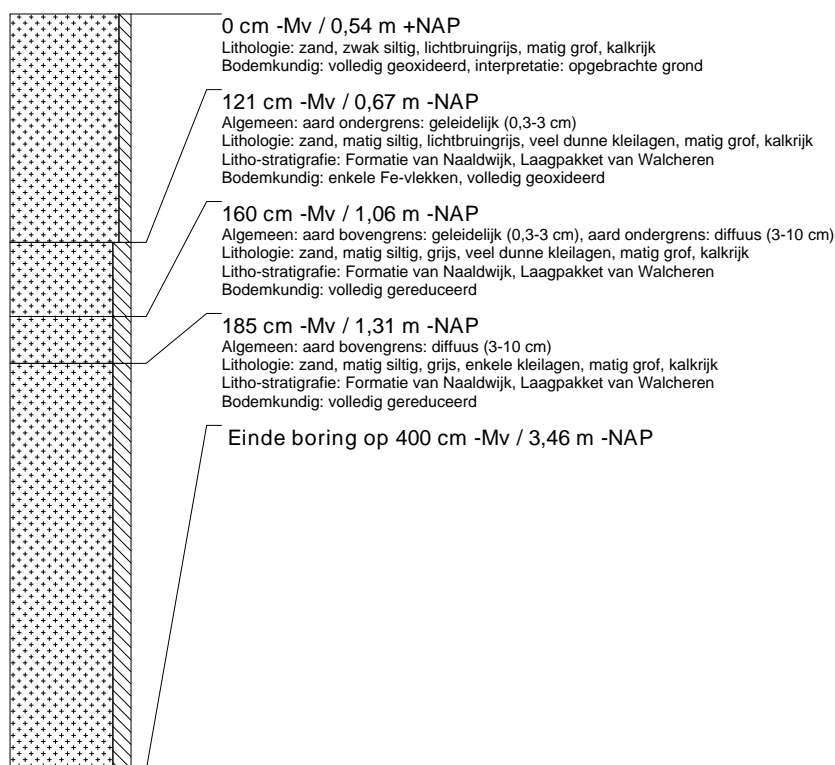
0 cm -Mv / 0,54 m +NAP
Lithologie: zand, zwak siltig, lichtbruingrijs, matig grof, kalkrijk
Bodemkundig: volledig geoxideerd, interpretatie: opgebrachte grond

121 cm -Mv / 0,67 m -NAP
Algemeen: aard ondergrens: geleidelijk (0,3-3 cm)
Lithologie: zand, matig siltig, lichtbruingrijs, veel dunne kleilagen, matig grof, kalkrijk
Litho-stratigrafie: Formatie van Naaldwijk, Laagpakket van Walcheren
Bodemkundig: enkele Fe-vlekken, volledig geoxideerd

160 cm -Mv / 1,06 m -NAP
Algemeen: aard bovengrens: geleidelijk (0,3-3 cm), aard ondergrens: diffuus (3-10 cm)
Lithologie: zand, matig siltig, grijs, veel dunne kleilagen, matig grof, kalkrijk
Litho-stratigrafie: Formatie van Naaldwijk, Laagpakket van Walcheren
Bodemkundig: volledig gereduceerd

185 cm -Mv / 1,31 m -NAP
Algemeen: aard bovengrens: diffuus (3-10 cm)
Lithologie: zand, matig siltig, grijs, enkele kleilagen, matig grof, kalkrijk
Litho-stratigrafie: Formatie van Naaldwijk, Laagpakket van Walcheren
Bodemkundig: volledig gereduceerd

Einde boring op 400 cm -Mv / 3,46 m -NAP